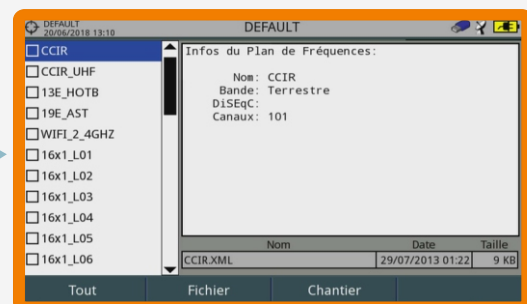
DEFAULT
20/06/2018 13:10
DEFAULT

CCIR
CCIR_UHF
13E_HOTB
19E_AST
WIFI_2_4GHZ
16x1_L01
16x1_L02
16x1_L03
16x1_L04
16x1_L05
16x1_L06

Infos du Plan de Fréquences:

Nom: CCIR
Bande: Terrestre
DiSEqC:
Canaux: 101

| Nom | Date | Taille |
|---|---|---|
| CCIR.XML | 29/07/2013 01:22 | 9 KB |

Tout
Fichier
Chantier